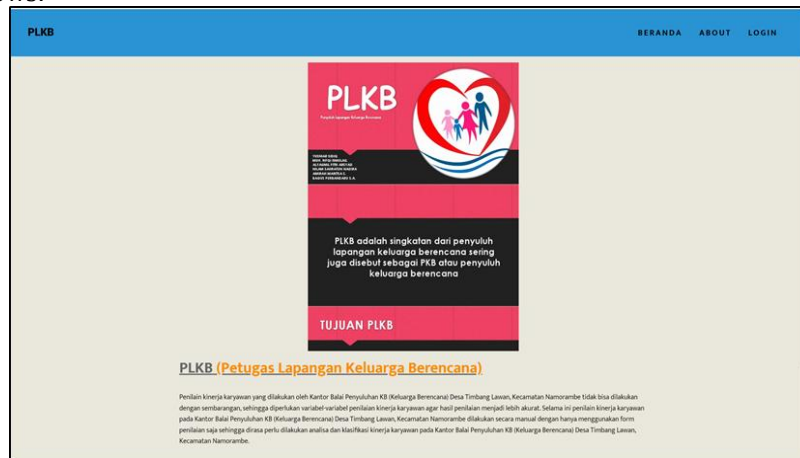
PLKB

BERANDA ABOUT LOGIN

PLKB

Penyuluh Lapangan Keluarga Berencana

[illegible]

PLKB adalah singkatan dari penyuluh lapangan keluarga berencana sering juga disebut sebagai PKB atau penyuluh keluarga berencana

TUJUAN PLKB

PLKB (Petugas Lapangan Keluarga Berencana)

Penilaian kinerja karyawan yang dilakukan oleh Kantor Balai Penyuluhan KB (Keluarga Berencana) Desa Timbang Lawan, Kecamatan Namorambe tidak bisa dilakukan dengan sembarangan, sehingga diperlukan variabel-variabel penilaian kinerja karyawan agar hasil penilaian menjadi lebih akurat. Selama ini penilaian kinerja karyawan pada Kantor Balai Penyuluhan KB (Keluarga Berencana) Desa Timbang Lawan, Kecamatan Namorambe dilakukan secara manual dengan hanya menggunakan form penilaian saja sehingga dirasa perlu dilakukan analisa dan klasifikasi kinerja karyawan pada Kantor Balai Penyuluhan KB (Keluarga Berencana) Desa Timbang Lawan, Kecamatan Namorambe.